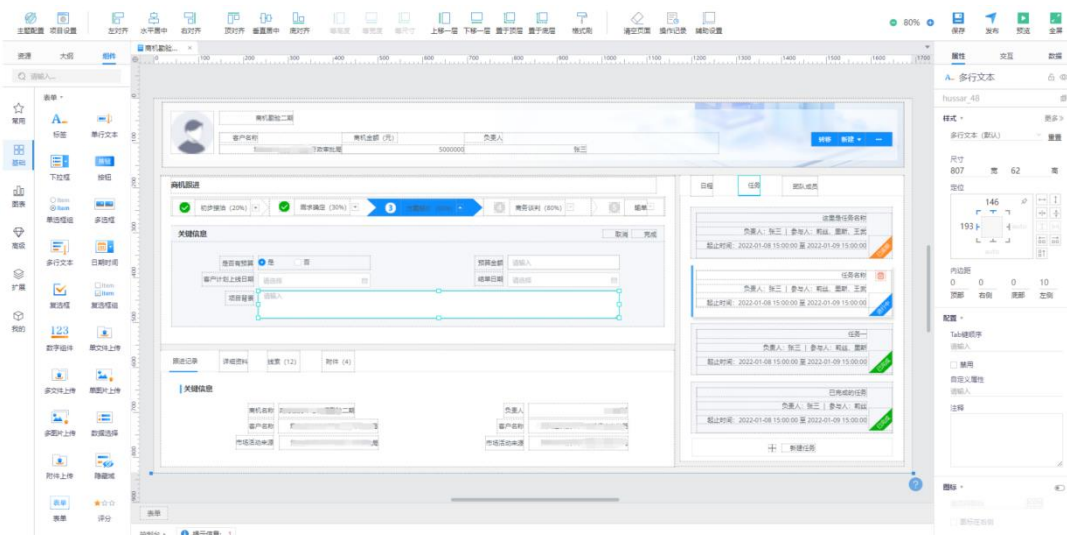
主题配置 项目设置 左对齐 水平居中 右对齐 顶对齐 垂直居中 底对齐 等宽度 等高度 等尺寸 上移一层 下移一层 置于顶层 置于底层 格式刷 清空页面 操作记录 辅助设置 80% 保存 发布 预览 全屏

资源 大纲 组件
请输入...
表单
常用 标签 单行文本
基础 下拉框 按钮
图表 单选框组 多选框
高级 多行文本 日期时间
扩展 复选框 复选框组
我的 数字输入 单文件上传
多文件上传 单图片上传
多图片上传 数据选择
附件上传 隐藏域
表单 评分

商机跟进

商机跟进二期
客户名称 商机金额（元） 负责人
5000000 张三
转移 新建

商机跟进
初步接洽 (20%) 需求确定 (30%) 3 商务谈判 (80%) 赢单
关键信息 取消 完成
是否有预算 是 否 预算金额 请输入
客户计划上线日期 请选择 结单日期 请选择
项目背景 请输入

跟进记录 详细资料 线索 (12) 附件 (4)
关键信息
商机名称 二期 负责人
客户名称 客户名称
市场活动来源 市场活动来源

日程 任务 团队成员
这是任务名称
负责人：张三 | 参与人：熊益、蔡默、王贤
截止时间：2022-01-08 15:00:00 至 2022-01-09 15:00:00
任务名称
负责人：张三 | 参与人：熊益、蔡默
截止时间：2022-01-08 15:00:00 至 2022-01-09 15:00:00
任务一
负责人：张三 | 参与人：熊益、蔡默
截止时间：2022-01-08 15:00:00 至 2022-01-09 15:00:00
已完成的任务
负责人：张三 | 参与人：熊益
截止时间：2022-01-08 15:00:00 至 2022-01-09 15:00:00
新建任务

表单

属性 交互 数据
A. 多行文本
hussar_48
样式 更多
多行文本（默认） 重置
尺寸
807 宽 62 高
定位
146
193
内边距
0 0 0 10
顶部 右侧 底部 左侧
配置
Tab键顺序
请输入
禁用
自定义属性
请输入
注释
图标